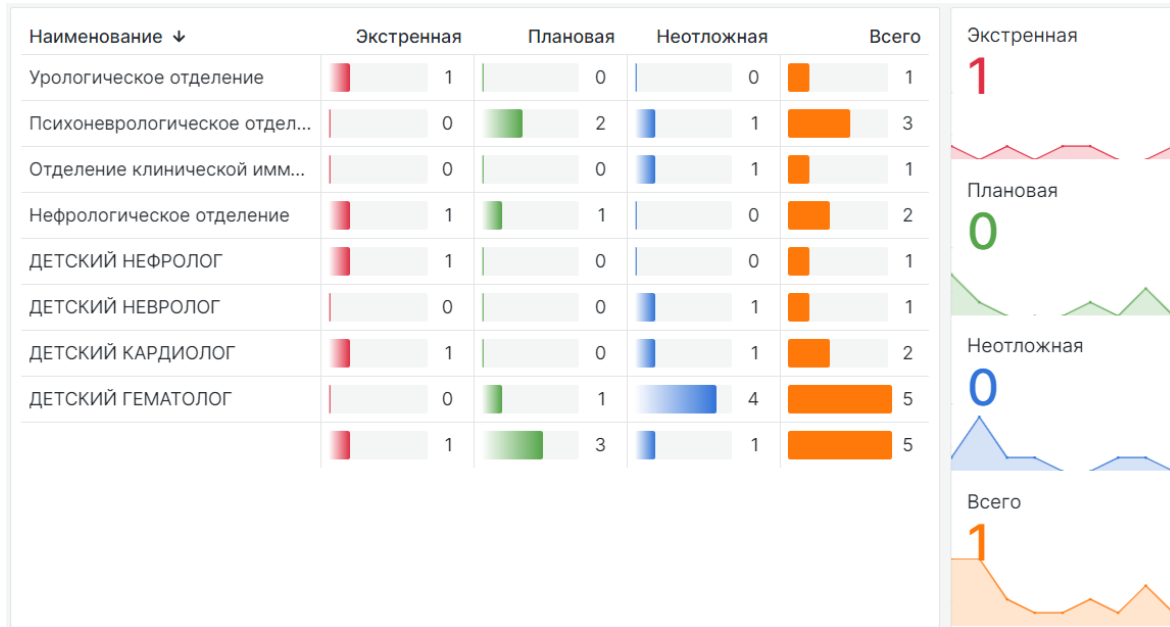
| Наименование ↓ | Экстренная | Плановая | Неотложная | Всего |
|---|---|---|---|---|
| Урологическое отделение | 1 | 0 | 0 | 1 |
| Психоневрологическое отдел... | 0 | 2 | 1 | 3 |
| Отделение клинической имм... | 0 | 0 | 1 | 1 |
| Нефрологическое отделение | 1 | 1 | 0 | 2 |
| ДЕТСКИЙ НЕФРОЛОГ | 1 | 0 | 0 | 1 |
| ДЕТСКИЙ НЕВРОЛОГ | 0 | 0 | 1 | 1 |
| ДЕТСКИЙ КАРДИОЛОГ | 1 | 0 | 1 | 2 |
| ДЕТСКИЙ ГЕМАТОЛОГ | 0 | 1 | 4 | 5 |
| | 1 | 3 | 1 | 5 |

Экстренная
1

Плановая
0

Неотложная
0

Всего
1